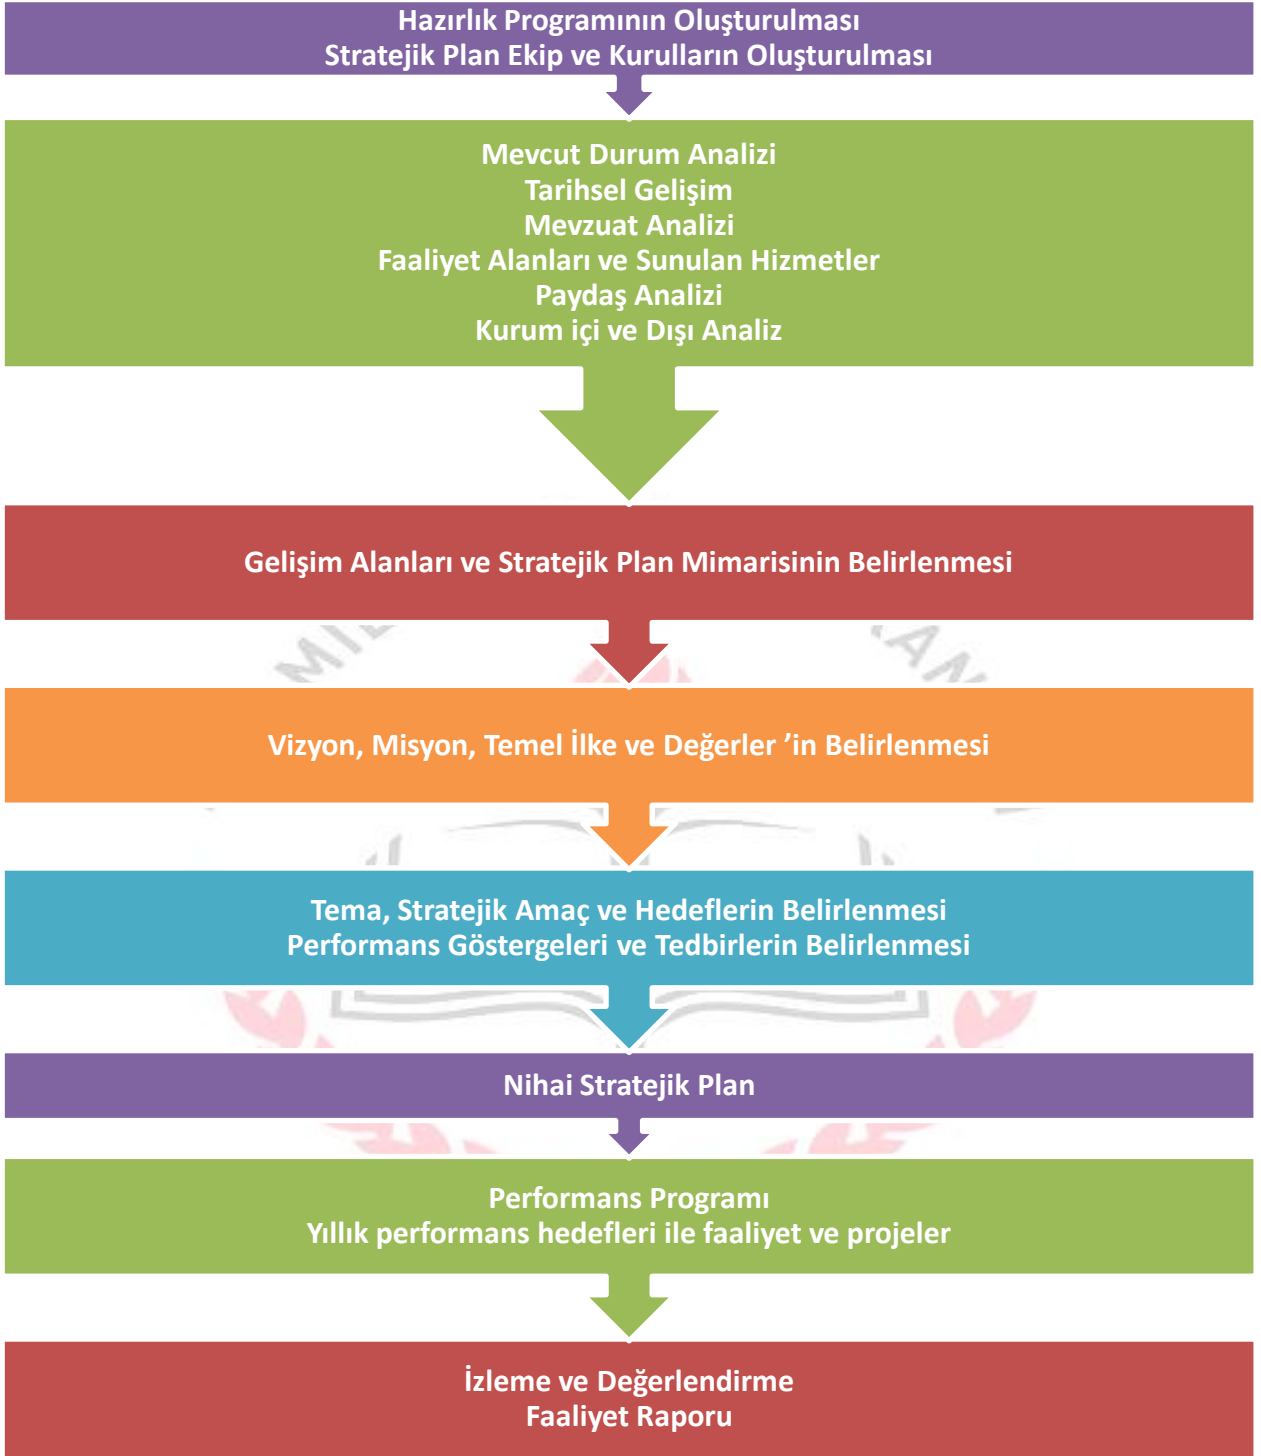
Hazırlık Programının Oluşturulması
Stratejik Plan Ekip ve Kurulların Oluşturulması

Mevcut Durum Analizi
Tarihsel Gelişim
Mevzuat Analizi
Faaliyet Alanları ve Sunulan Hizmetler
Paydaş Analizi
Kurum içi ve Dışı Analiz

Gelişim Alanları ve Stratejik Plan Mimarisinin Belirlenmesi

Vizyon, Misyon, Temel İlke ve Değerler ’in Belirlenmesi

Tema, Stratejik Amaç ve Hedeflerin Belirlenmesi
Performans Göstergeleri ve Tedbirlerin Belirlenmesi

Nihai Stratejik Plan

Performans Programı
Yıllık performans hedefleri ile faaliyet ve projeler

İzleme ve Değerlendirme
Faaliyet Raporu